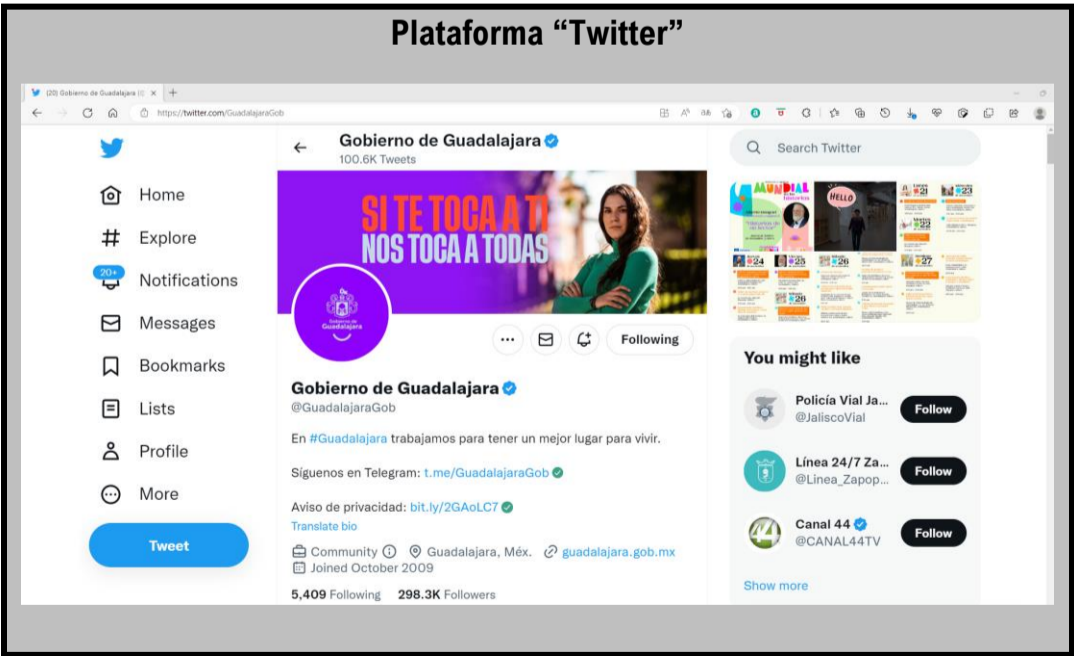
Plataforma “Twitter”

(20) Gobierno de Guadalajara (@ ×

https://twitter.com/GuadalajaraGob

Home

Explore

20+ Notifications

Messages

Bookmarks

Lists

Profile

More

Tweet

Gobierno de Guadalajara
100.6K Tweets

SI TE TOCA A TI NOS TOCA A TODAS

Gobierno de Guadalajara

Following

Gobierno de Guadalajara
@GuadalajaraGob

En #Guadalajara trabajamos para tener un mejor lugar para vivir.

Síguenos en Telegram: t.me/GuadalajaraGob

Aviso de privacidad: bit.ly/2GAoLC7
Translate bio

Community Guadalajara, Méx. guadalajara.gob.mx
Joined October 2009

5,409 Following 298.3K Followers

Search Twitter

MUNDIAL

HELLO

You might like

Policía Vial Ja...
@JaliscoVial
Follow

Línea 24/7 Za...
@Linea_Zapop...
Follow

Canal 44
@CANAL44TV
Follow

Show more